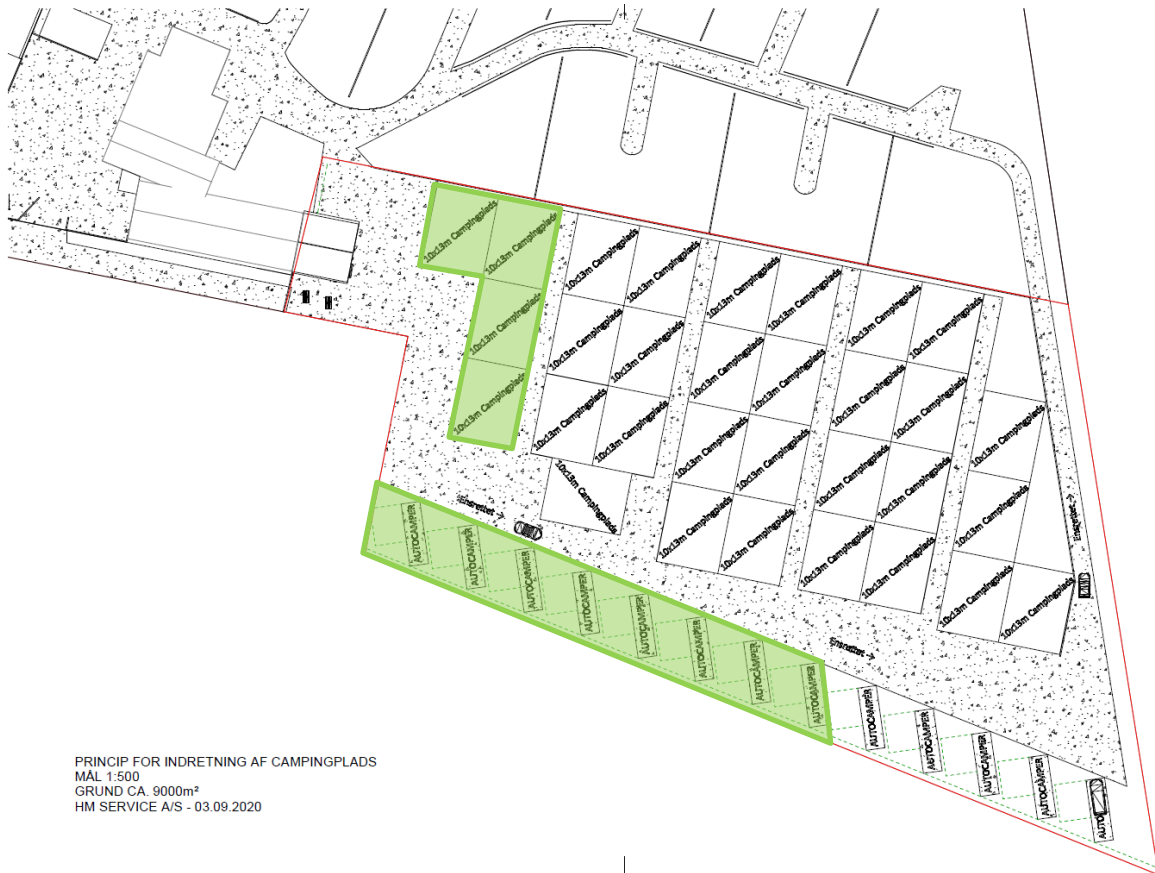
10x13m Campingplads
10x13m Campingplads
10x13m Campingplads
10x13m Campingplads
10x13m Campingplads
10x13m Campingplads
10x13m Campingplads
10x13m Campingplads
10x13m Campingplads
10x13m Campingplads
10x13m Campingplads
10x13m Campingplads
10x13m Campingplads
10x13m Campingplads
10x13m Campingplads
10x13m Campingplads
10x13m Campingplads
10x13m Campingplads
10x13m Campingplads
10x13m Campingplads
10x13m Campingplads
10x13m Campingplads
10x13m Campingplads
10x13m Campingplads
10x13m Campingplads
10x13m Campingplads
10x13m Campingplads
10x13m Campingplads
10x13m Campingplads
10x13m Campingplads
10x13m Campingplads
10x13m Campingplads
10x13m Campingplads
10x13m Campingplads

Ensrettet ->
Ensrettet ->
Ensrettet ->

AUTOCAMPER
AUTOCAMPER
AUTOCAMPER
AUTOCAMPER
AUTOCAMPER
AUTOCAMPER
AUTOCAMPER
AUTOCAMPER
AUTOCAMPER
AUTOCAMPER
AUTOCAMPER
AUTOCAMPER
AUTOCAMPER

PRINCIP FOR INDRETNING AF CAMPINGPLADS
MÅL 1:500
GRUND CA. 9000m²
HM SERVICE A/S - 03.09.2020